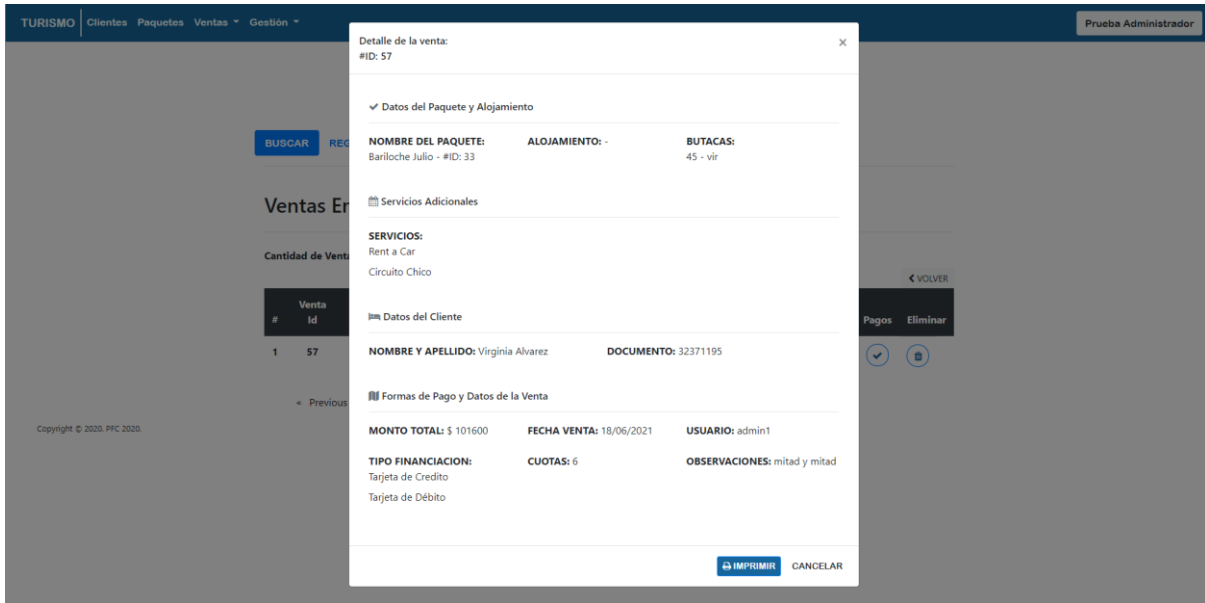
TURISMO Clientes Paquetes Ventas ▾ Gestión ▾

Prueba Administrador

BUSCAR REG

Ventas En

Cantidad de Venta

| # | Venta Id |
|---|---|
| 1 | 57 |

« Previous

Copyright © 2020. PFC 2020.

VOLVER

Pagos Eliminar

Detalle de la venta:
#ID: 57

×

Datos del Paquete y Alojamiento

NOMBRE DEL PAQUETE:
Bariloche Julio - #ID: 33

ALOJAMIENTO: -

BUTACAS:
45 - vir

Servicios Adicionales

SERVICIOS:
Rent a Car
Circuito Chico

Datos del Cliente

NOMBRE Y APELLIDO: Virginia Alvarez

DOCUMENTO: 32371195

Formas de Pago y Datos de la Venta

MONTO TOTAL: $ 101600

FECHA VENTA: 18/06/2021

USUARIO: admin1

TIPO FINANCIACION:
Tarjeta de Credito
Tarjeta de Débito

CUOTAS: 6

OBSERVACIONES: mitad y mitad

IMPRIMIR

CANCELAR